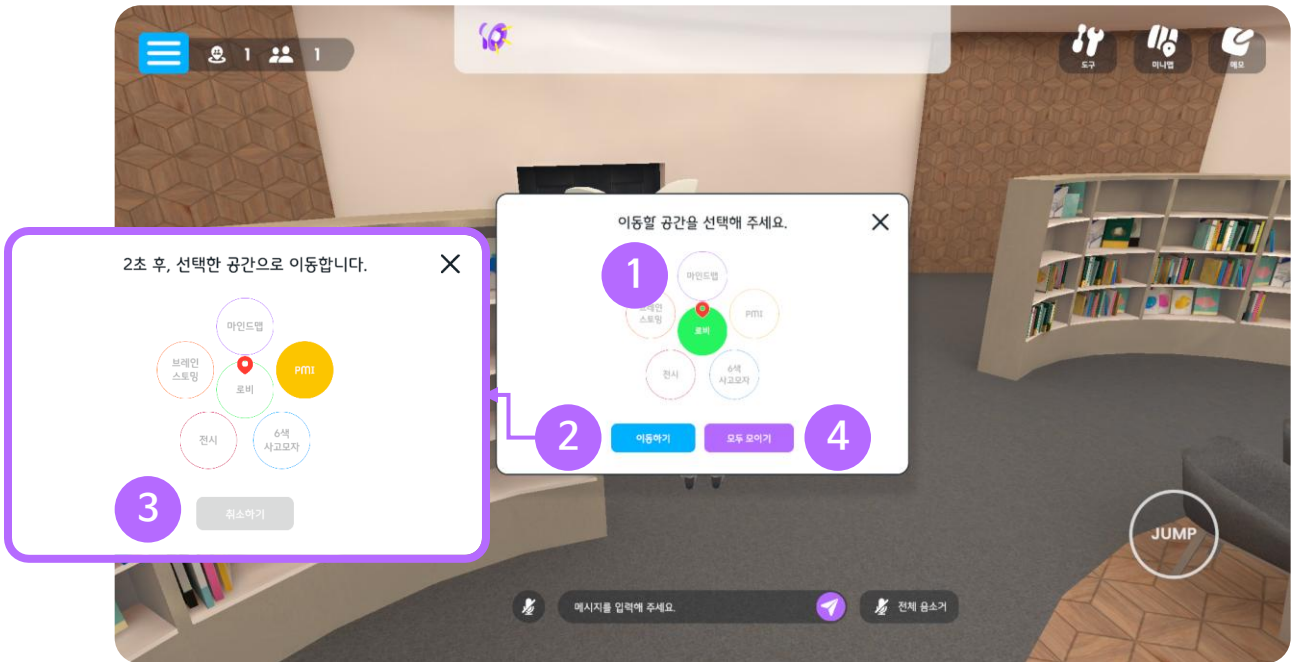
1 1

도구 미니맵 메모

이동할 공간을 선택해 주세요.

1

마인드맵
브레인 스토밍
로비
PMI
전시
6색 사고모자

2
이동하기
모두 모이기
4

2초 후, 선택한 공간으로 이동합니다.

마인드맵
브레인 스토밍
로비
PMI
전시
6색 사고모자

3
취소하기

JUMP

메시지를 입력해 주세요.
전체 음소거